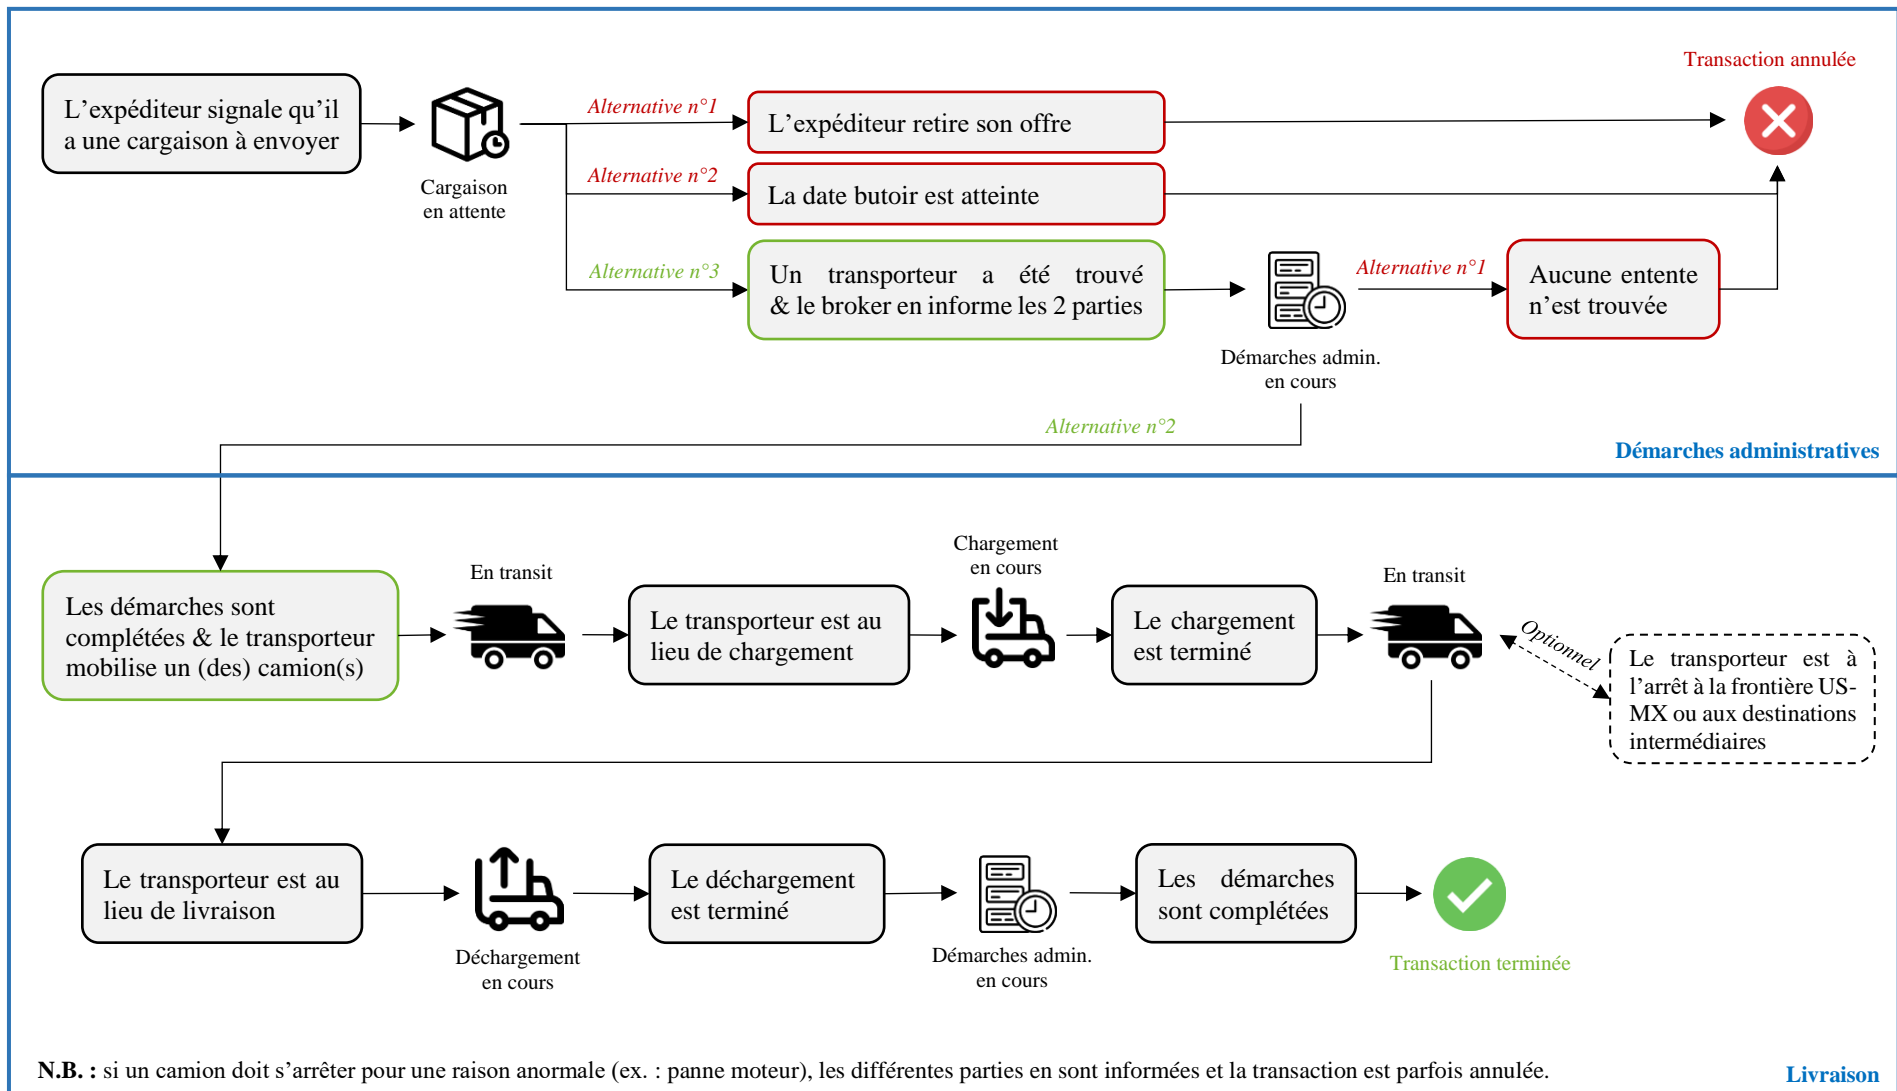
L’expéditeur signale qu’il a une cargaison à envoyer

Cargaison en attente

Alternative n°1

L’expéditeur retire son offre

Transaction annulée

Alternative n°2

La date butoir est atteinte

Alternative n°3

Un transporteur a été trouvé & le broker en informe les 2 parties

Démarches admin. en cours

Alternative n°1

Aucune entente n’est trouvée

Alternative n°2

Démarches administratives

Les démarches sont complétées & le transporteur mobilise un (des) camion(s)

En transit

Le transporteur est au lieu de chargement

Chargement en cours

Le chargement est terminé

En transit

Optionnel

Le transporteur est à l’arrêt à la frontière US-MX ou aux destinations intermédiaires

Le transporteur est au lieu de livraison

Déchargement en cours

Le déchargement est terminé

Démarches admin. en cours

Les démarches sont complétées

Transaction terminée

N.B. : si un camion doit s’arrêter pour une raison anormale (ex. : panne moteur), les différentes parties en sont informées et la transaction est parfois annulée.

Livraison